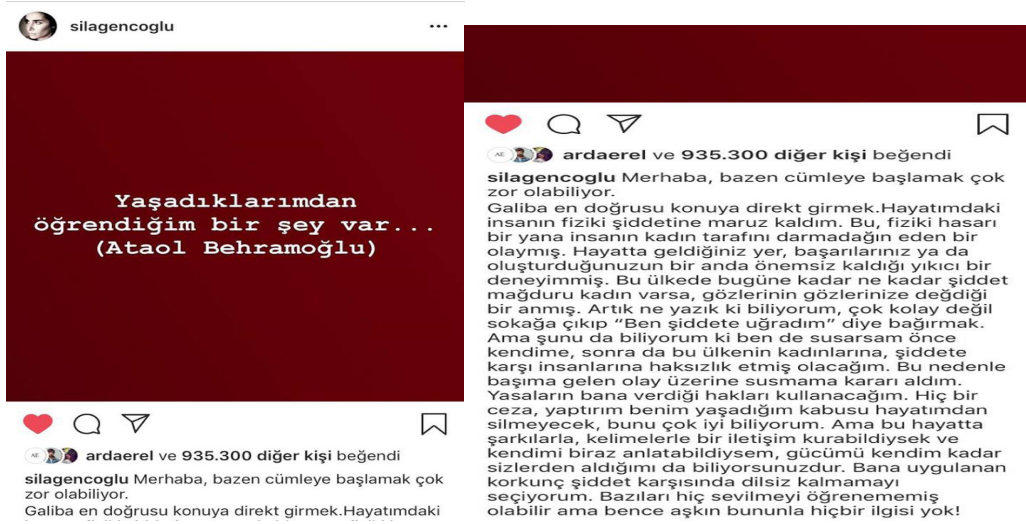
silagencoglu

Yaşadıklarımdan öğrendiğim bir şey var... (Ataol Behramoğlu)

ardaerel ve 935.300 diğer kişi beğendi

silagencoglu Merhaba, bazen cümleye başlamak çok zor olabiliyor.

Galiba en doğrusu konuya direkt girmek.Hayatımdaki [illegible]

ardaerel ve 935.300 diğer kişi beğendi

silagencoglu Merhaba, bazen cümleye başlamak çok zor olabiliyor.

Galiba en doğrusu konuya direkt girmek.Hayatımdaki insanın fiziki şiddetine maruz kaldım. Bu, fiziki hasarı bir yana insanın kadın tarafını darmadağın eden bir olaymış. Hayatta geldiğiniz yer, başarılarınız ya da oluşturduğunuzun bir anda önemsiz kaldığı yıkıcı bir deneyimmiş. Bu ülkede bugüne kadar ne kadar şiddet mağduru kadın varsa, gözlerinin gözlerinize değdiği bir anmış. Artık ne yazık ki biliyorum, çok kolay değil sokağa çıkıp "Ben şiddete uğradım" diye bağırmak. Ama şunu da biliyorum ki ben de susarsam önce kendime, sonra da bu ülkenin kadınlarına, şiddete karşı insanlarına haksızlık etmiş olacağım. Bu nedenle başıma gelen olay üzerine susmama kararı aldım. Yasaların bana verdiği hakları kullanacağım. Hiç bir ceza, yaptırım benim yaşadığım kabusu hayatımdan silmeyecek, bunu çok iyi biliyorum. Ama bu hayatta şarkılarla, kelimelerle bir iletişim kurabildiysek ve kendimi biraz anlatabildiysem, gücümü kendim kadar sizlerden aldığımı da biliyorsunuzdur. Bana uygulanan korkunç şiddet karşısında dilsiz kalmamayı seçiyorum. Bazıları hiç sevilmeyi öğrenememiş olabilir ama bence aşkın bununla hiçbir ilgisi yok!